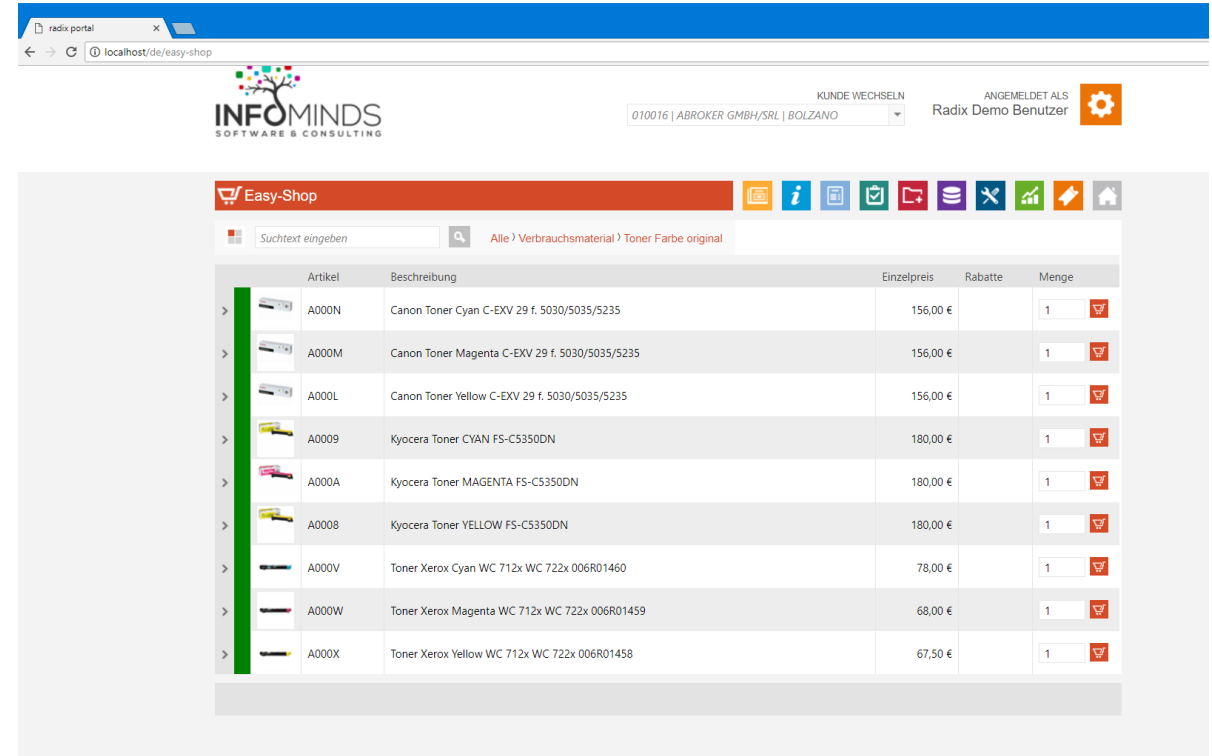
radix portal ×

localhost/de/easy-shop

INFOMINDS
SOFTWARE & CONSULTING

KUNDE WECHSELN
010016 | ABROKER GMBH/SRL | BOLZANO

ANGEMELDET ALS
Radix Demo Benutzer

Easy-Shop

Suchtext eingeben

Alle › Verbrauchsmaterial › Toner Farbe original

| Artikel | Beschreibung | Einzelpreis | Rabatte | Menge |
|---|---|---|---|---|
| A000N | Canon Toner Cyan C-EXV 29 f. 5030/5035/5235 | 156,00 € | | 1 |
| A000M | Canon Toner Magenta C-EXV 29 f. 5030/5035/5235 | 156,00 € | | 1 |
| A000L | Canon Toner Yellow C-EXV 29 f. 5030/5035/5235 | 156,00 € | | 1 |
| A0009 | Kyocera Toner CYAN FS-C5350DN | 180,00 € | | 1 |
| A000A | Kyocera Toner MAGENTA FS-C5350DN | 180,00 € | | 1 |
| A0008 | Kyocera Toner YELLOW FS-C5350DN | 180,00 € | | 1 |
| A000V | Toner Xerox Cyan WC 712x WC 722x 006R01460 | 78,00 € | | 1 |
| A000W | Toner Xerox Magenta WC 712x WC 722x 006R01459 | 68,00 € | | 1 |
| A000X | Toner Xerox Yellow WC 712x WC 722x 006R01458 | 67,50 € | | 1 |